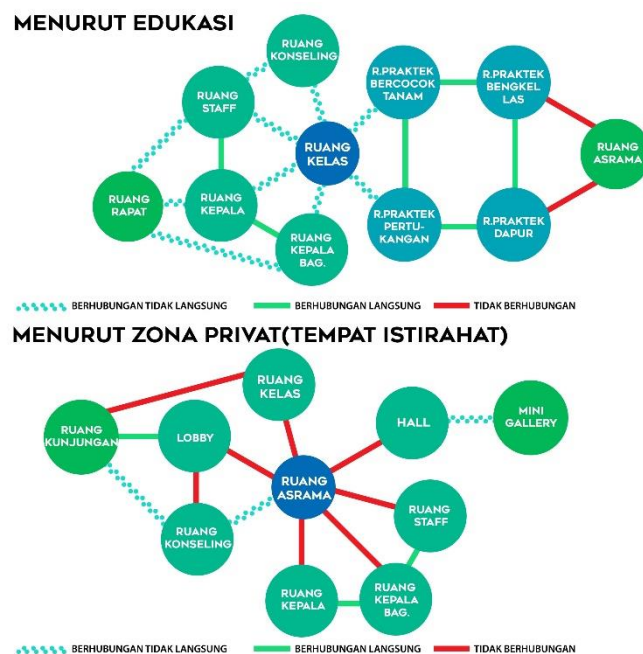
MENURUT EDUKASI

RUANG KONSELING

RUANG STAFF

RUANG KELAS

R.PRAKTEK BERCOCOK TANAM

R.PRAKTEK BENGKEL LAS

RUANG ASRAMA

RUANG RAPAT

RUANG KEPALA

RUANG KEPALA BAG.

R.PRAKTEK PERTU-KANGAN

R.PRAKTEK DAPUR

BERHUBUNGAN TIDAK LANGSUNG
BERHUBUNGAN LANGSUNG
TIDAK BERHUBUNGAN

MENURUT ZONA PRIVAT(TEMPAT ISTIRAHAT)

RUANG KELAS

HALL

MINI GALLERY

RUANG KUNJUNGAN

LOBBY

RUANG ASRAMA

RUANG STAFF

RUANG KONSELING

RUANG KEPALA

RUANG KEPALA BAG.

BERHUBUNGAN TIDAK LANGSUNG
BERHUBUNGAN LANGSUNG
TIDAK BERHUBUNGAN